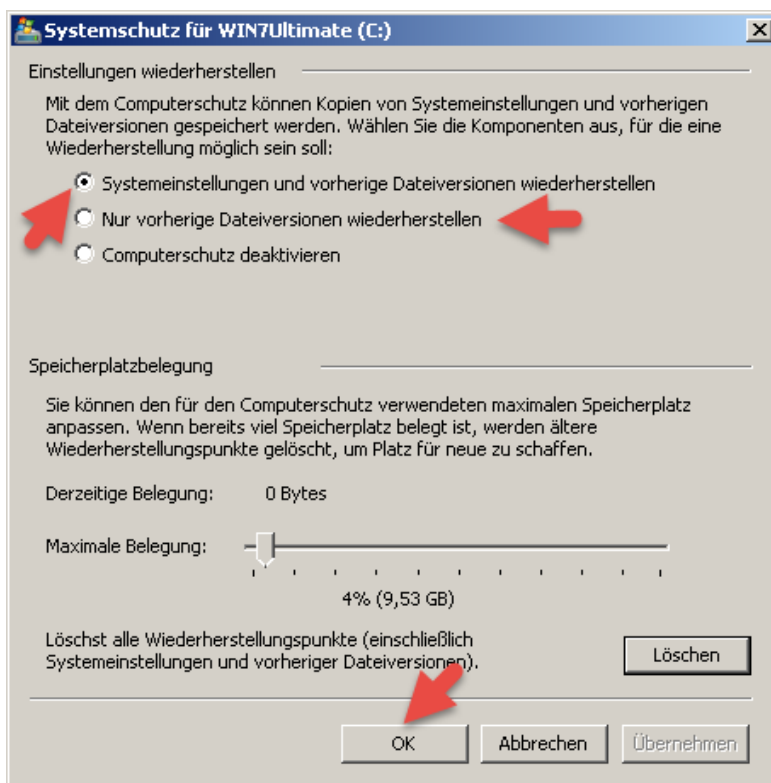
Systemschutz für WIN7Ultimate (C:)

Einstellungen wiederherstellen

Mit dem Computerschutz können Kopien von Systemeinstellungen und vorherigen Dateiversionen gespeichert werden. Wählen Sie die Komponenten aus, für die eine Wiederherstellung möglich sein soll:

Systemeinstellungen und vorherige Dateiversionen wiederherstellen

Nur vorherige Dateiversionen wiederherstellen

Computerschutz deaktivieren

Speicherplatzbelegung

Sie können den für den Computerschutz verwendeten maximalen Speicherplatz anpassen. Wenn bereits viel Speicherplatz belegt ist, werden ältere Wiederherstellungspunkte gelöscht, um Platz für neue zu schaffen.

Derzeitige Belegung: 0 Bytes

Maximale Belegung:

4% (9,53 GB)

Löschst alle Wiederherstellungspunkte (einschließlich Systemeinstellungen und vorheriger Dateiversionen).

Löschen

OK

Abbrechen

Übernehmen